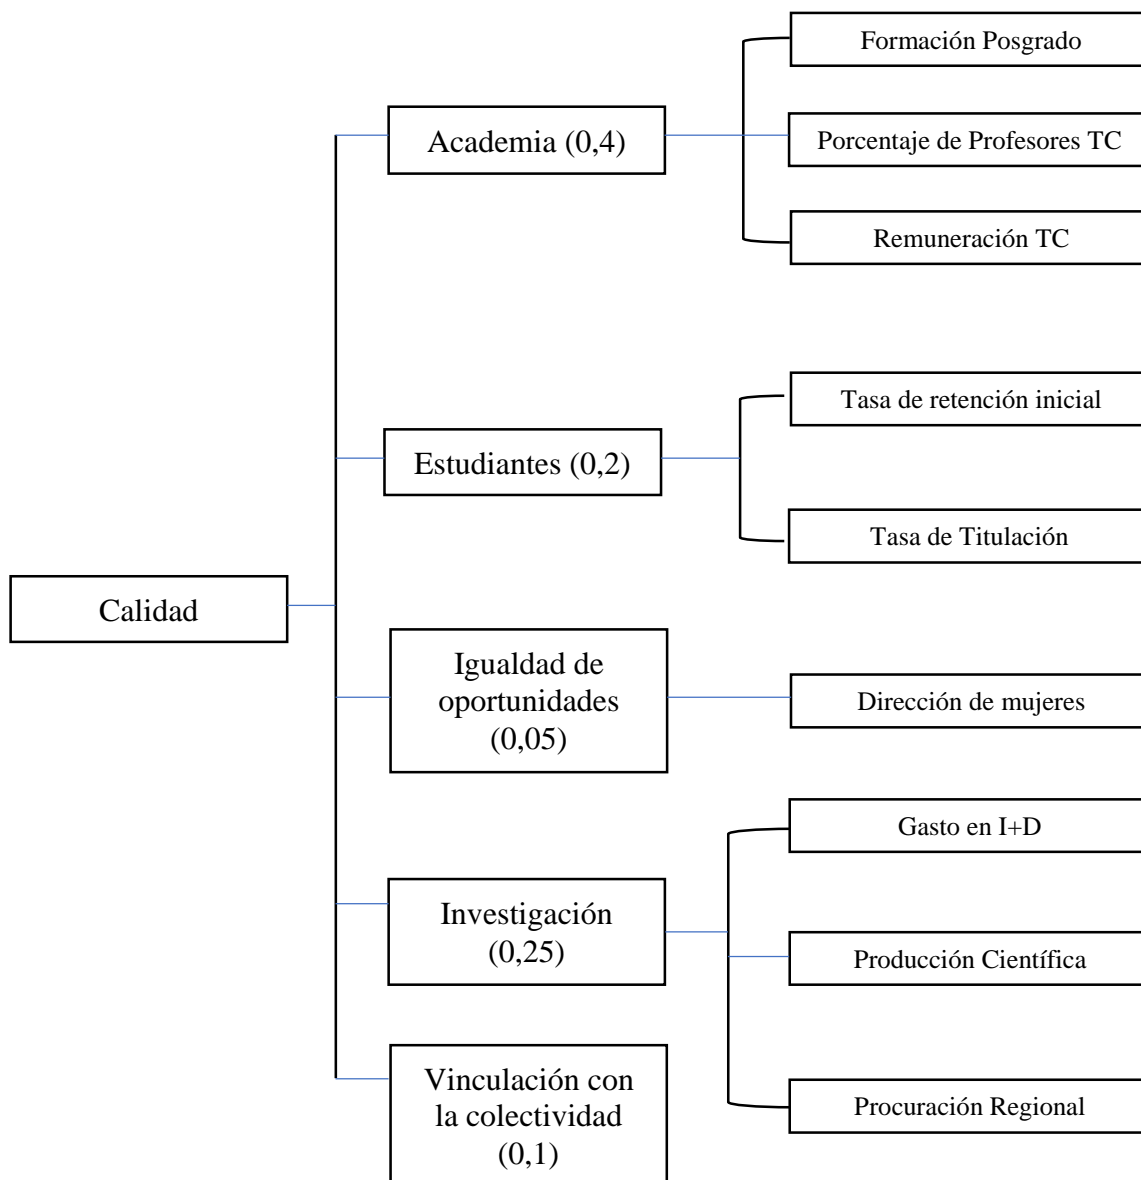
Calidad

Academia (0,4)

Formación Posgrado

Porcentaje de Profesores TC

Remuneración TC

Estudiantes (0,2)

Tasa de retención inicial

Tasa de Titulación

Igualdad de oportunidades (0,05)

Dirección de mujeres

Investigación (0,25)

Gasto en I+D

Producción Científica

Procuración Regional

Vinculación con la colectividad (0,1)